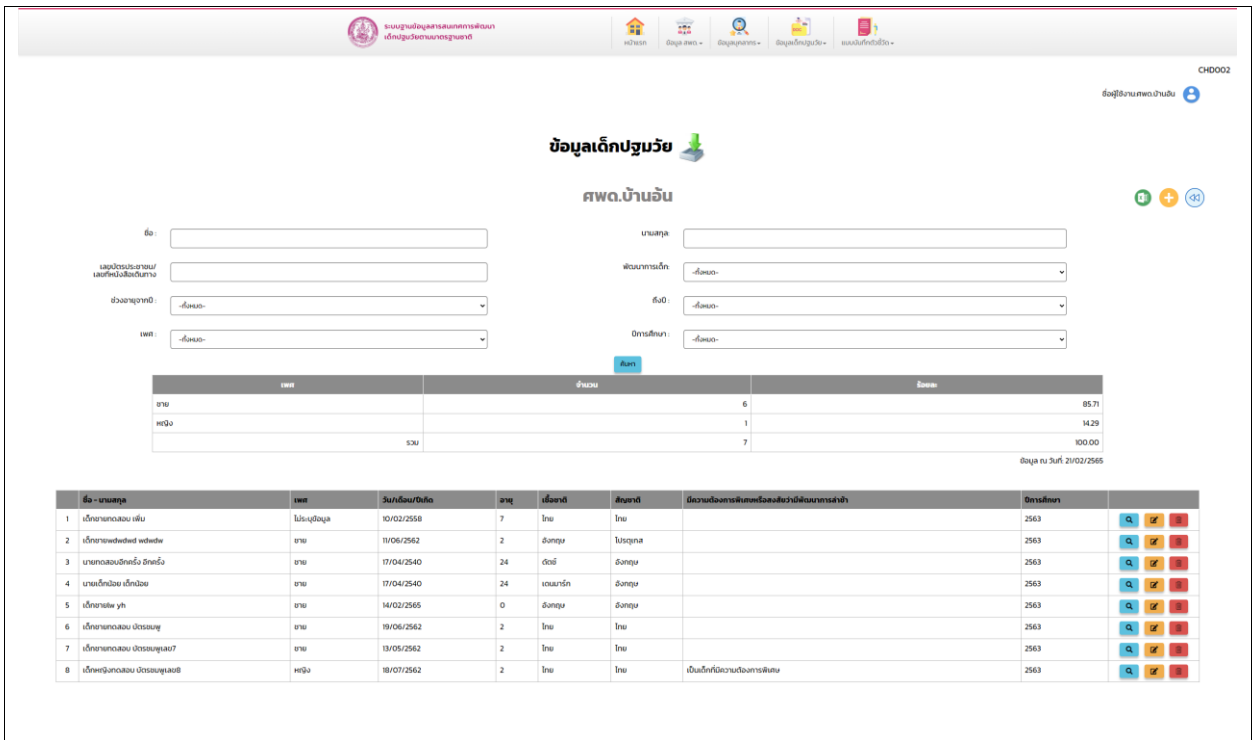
ระบบฐานข้อมูลสารสนเทศการพัฒนา เด็กปฐมวัยตามมาตรฐานชาติ

หน้าแรก ข้อมูล ศพด. ข้อมูลบุคลากร ข้อมูลเด็กปฐมวัย แบบบันทึกตัวชี้วัด

CHD002

ชื่อผู้ใช้งาน:ศพด.บ้านอ้น

ข้อมูลเด็กปฐมวัย

ศพด.บ้านอ้น

ชื่อ :

นามสกุล:

เลขบัตรประชาชน/ เลขที่หนังสือเดินทาง

พัฒนาการเด็ก: --ทั้งหมด--

ช่วงอายุจากปี : --ทั้งหมด--

ถึงปี : --ทั้งหมด--

เพศ : --ทั้งหมด--

ปีการศึกษา : --ทั้งหมด--

ค้นหา

| เพศ | จำนวน | ร้อยละ |
|---|---|---|
| ชาย | 6 | 85.71 |
| หญิง | 1 | 14.29 |
| รวม | 7 | 100.00 |

ข้อมูล ณ วันที่: 21/02/2565

| | ชื่อ - นามสกุล | เพศ | วัน/เดือน/ปีเกิด | อายุ | เชื้อชาติ | สัญชาติ | มีความต้องการพิเศษหรือสงสัยว่ามีพัฒนาการล่าช้า | ปีการศึกษา | |
|---|---|---|---|---|---|---|---|---|---|
| 1 | เด็กชายทดสอบ เพิ่ม | ไม่ระบุข้อมูล | 10/02/2558 | 7 | ไทย | ไทย | | 2563 | |
| 2 | เด็กชายwdwdwd wdwdw | ชาย | 11/06/2562 | 2 | อังกฤษ | โปรตุเกส | | 2563 | |
| 3 | นายทดสอบอัคครัง อัคครัง | ชาย | 17/04/2540 | 24 | ดัตช์ | อังกฤษ | | 2563 | |
| 4 | นายเด็กน้อย เด็กน้อย | ชาย | 17/04/2540 | 24 | เดนมาร์ก | อังกฤษ | | 2563 | |
| 5 | เด็กชายfw yh | ชาย | 14/02/2565 | 0 | อังกฤษ | อังกฤษ | | 2563 | |
| 6 | เด็กชายทดสอบ บัตรชมพู | ชาย | 19/06/2562 | 2 | ไทย | ไทย | | 2563 | |
| 7 | เด็กชายทดสอบ บัตรชมพูเลข7 | ชาย | 13/05/2562 | 2 | ไทย | ไทย | | 2563 | |
| 8 | เด็กหญิงทดสอบ บัตรชมพูเลข8 | หญิง | 18/07/2562 | 2 | ไทย | ไทย | เป็นเด็กที่มีความต้องการพิเศษ | 2563 | |